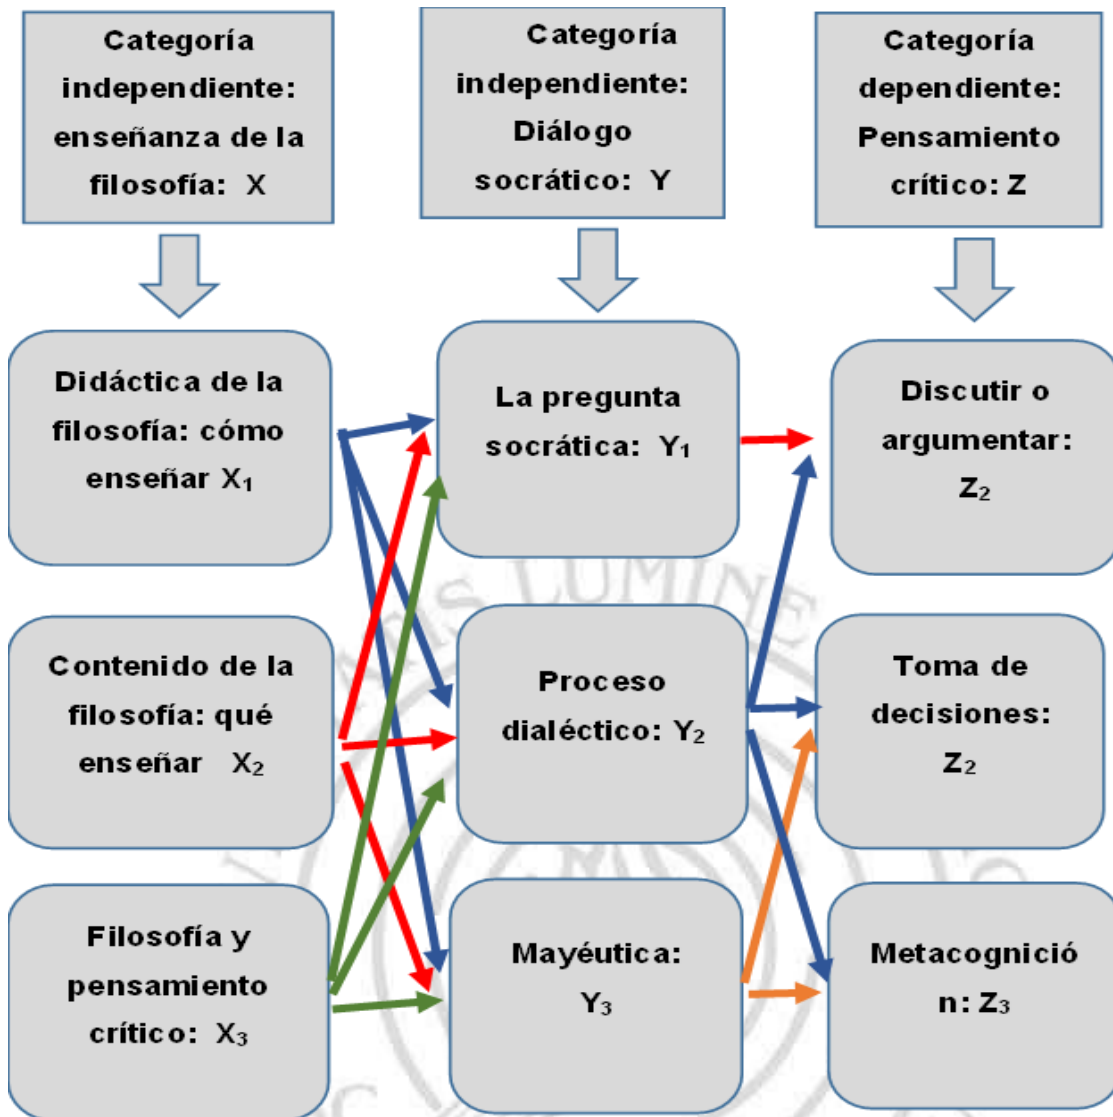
Categoría independiente: enseñanza de la filosofía: X

Categoría independiente: Diálogo socrático: Y

Categoría dependiente: Pensamiento crítico: Z

Didáctica de la filosofía: cómo enseñar $X_1$

La pregunta socrática: $Y_1$

Discutir o argumentar: $Z_2$

Contenido de la filosofía: qué enseñar $X_2$

Proceso dialéctico: $Y_2$

Toma de decisiones: $Z_2$

Filosofía y pensamiento crítico: $X_3$

Mayéutica: $Y_3$

Metacognició n: $Z_3$

LUMINE